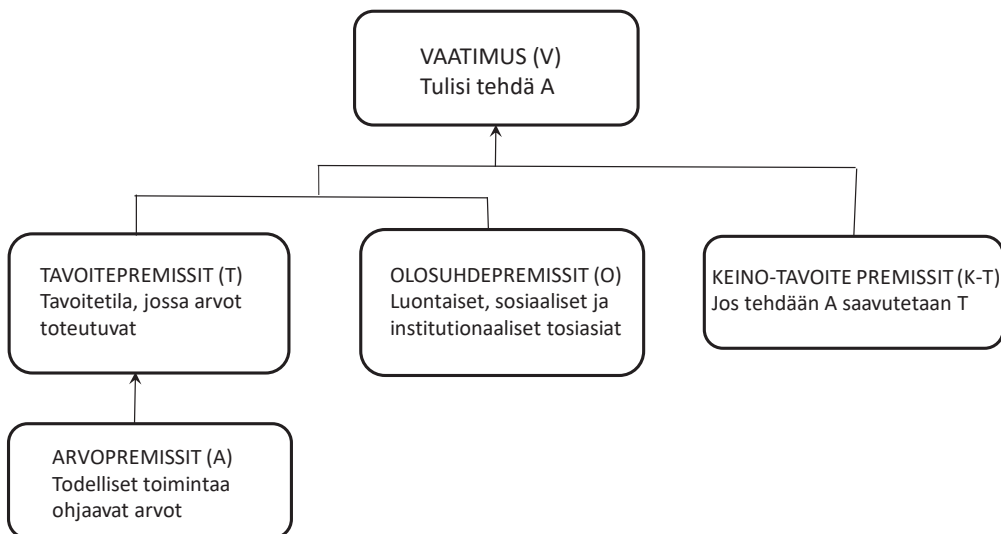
VAATIMUS (V)
Tulisi tehdä A

TAVOITEPREMISSIT (T)
Tavoitetila, jossa arvot toteutuvat

OLOSUHDEPREMISSIT (O)
Luontaiset, sosiaaliset ja institutionaaliset tosiasiat

KEINO-TAVOITE PREMISSIT (K-T)
Jos tehdään A saavutetaan T

ARVOPREMISSIT (A)
Todelliset toimintaa ohjaavat arvot